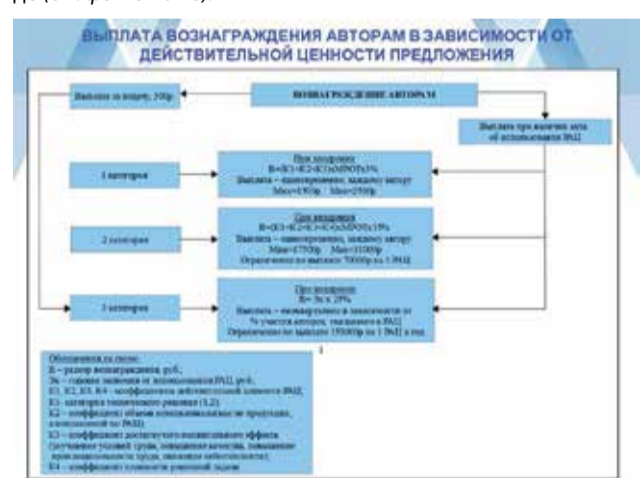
ВЫПЛАТА ВОЗНАГРАЖДЕНИЯ АВТОРАМ В ЗАВИСИМОСТИ ОТ ДЕЙСТВИТЕЛЬНОЙ ЦЕННОСТИ ПРЕДЛОЖЕНИЯ

ВОЗНАГРАЖДЕНИЕ АВТОРАМ

Выплата за подачу, 200р

Выплата при наличии акта об использовании ПАД

1 категория

При внедрении
В=(К1+К2+К3)хМРОТх5%
Выплата – единовременно, каждому автору
Мин=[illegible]р Мах=2500р

2 категория

При внедрении
В=(К1+К2+К3+К4)хМРОТх15%
Выплата – единовременно, каждому автору
Мин=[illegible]р Мах=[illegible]р
Ограничение по выплате 70000р на 1 ПАД

3 категория

При внедрении
В= Эг х 25%
Выплата – ежеквартально в зависимости от % участия авторов, указанного в ПАД
Ограничение по выплате 150000р на 1 ПАД в год

Обозначения в схеме:
В – размер вознаграждения, руб.;
Эг – годовая экономия от использования ПАД, руб.;
К1, К2, К3, К4 - коэффициенты действительной ценности ПАД;
К1- категория технического решения (1,2);
К2 – коэффициент объема использования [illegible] продукции, изложенной по ПАД;
К3 – коэффициент достигнутого положительного эффекта (улучшение условий труда, повышение качества, повышение производительности труда, снижение себестоимости);
К4 – коэффициент сложности решенной задачи